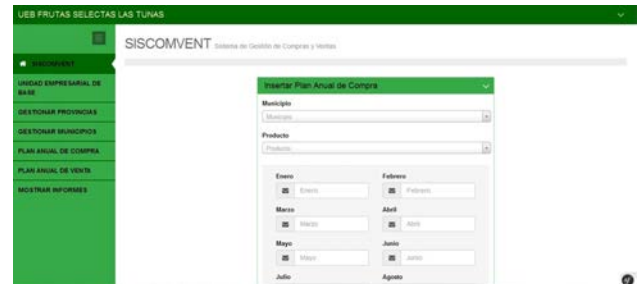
UEB FRUTAS SELECTAS LAS TUNAS

SISCOMVENT

UNIDAD EMPRESARIAL DE BASE

GESTIONAR PROVINCIAS

GESTIONAR MUNICIPIOS

PLAN ANUAL DE COMPRA

PLAN ANUAL DE VENTA

MOSTRAR INFORMES

SISCOMVENT Sistema de Gestión de Compras y Ventas

Insertar Plan Anual de Compra

Municipio

Municipio...

Producto

Producto...

Enero

Enero

Febrero

Febrero

Marzo

Marzo

Abril

Abril

Mayo

Mayo

Junio

Junio

Julio

Agosto